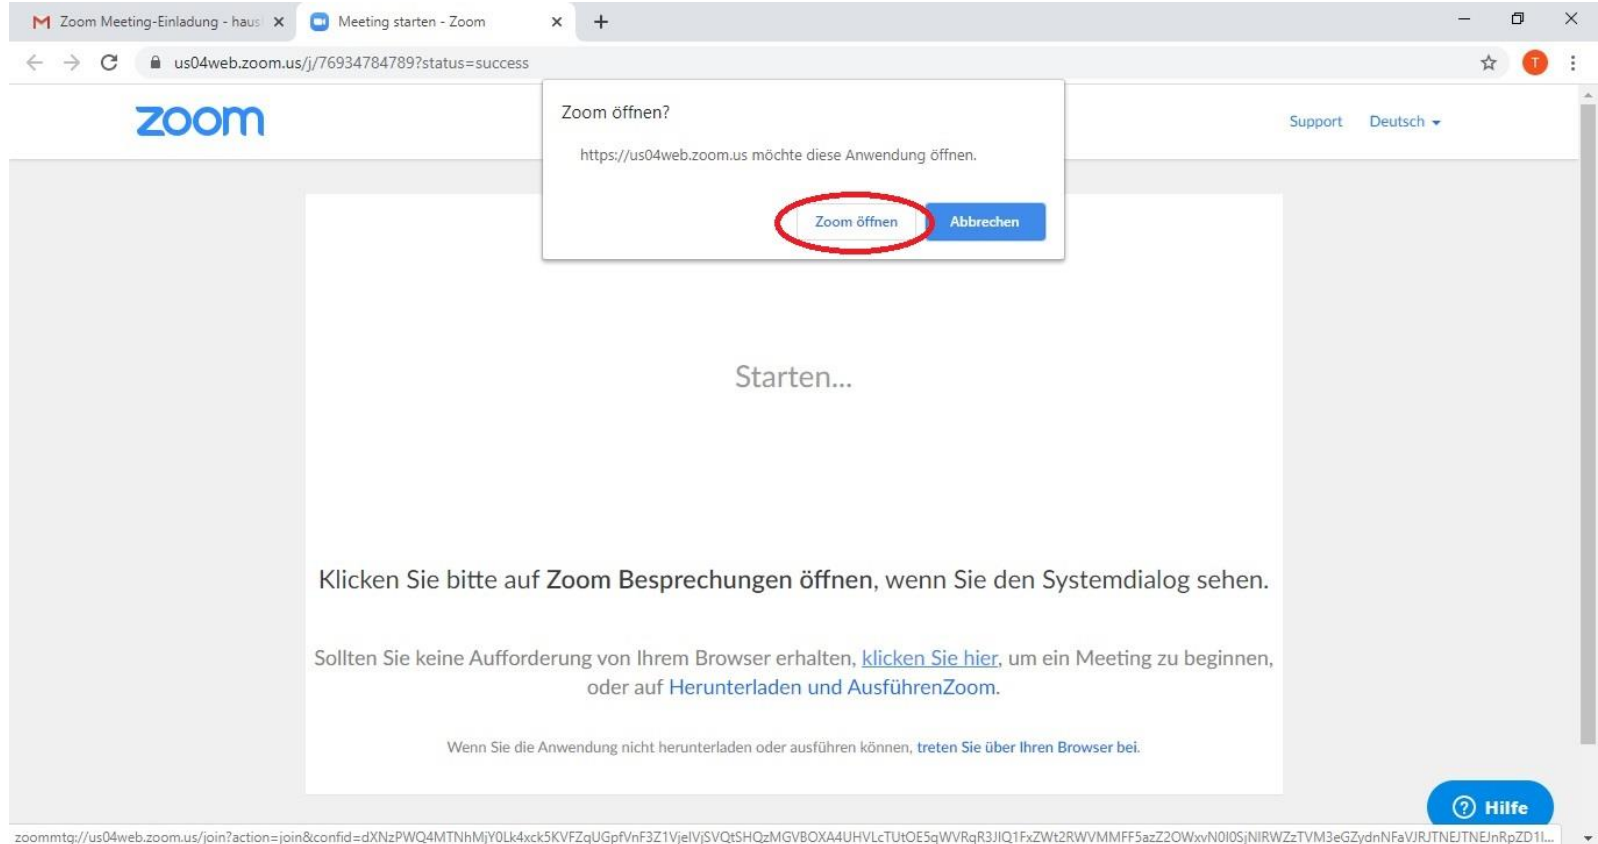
Zoom Meeting-Einladung - haus ×
Meeting starten - Zoom ×
+

us04web.zoom.us/j/76934784789?status=success

zoom

Support Deutsch

Zoom öffnen?

https://us04web.zoom.us möchte diese Anwendung öffnen.

Zoom öffnen Abbrechen

Starten...

Klicken Sie bitte auf **Zoom Besprechungen öffnen**, wenn Sie den Systemdialog sehen.

Sollten Sie keine Aufforderung von Ihrem Browser erhalten, klicken Sie hier, um ein Meeting zu beginnen, oder auf Herunterladen und AusführenZoom.

Wenn Sie die Anwendung nicht herunterladen oder ausführen können, treten Sie über Ihren Browser bei.

Hilfe

zoommtg://us04web.zoom.us/join?action=join&confid=dXNzPWQ4MTNhMjY0Lk4xck5KVFZqUGpfVnF3Z1VjelVjSVQtSHQzMGVBOXA4UHVLcTUtOE5qWVRqR3JIQ1FxZWt2RWVMMFF5azZ2OWxvN0I0SjNIRWZzTVM3eGZydnNFaVJRJTNEJTNEJnRpZD1I...